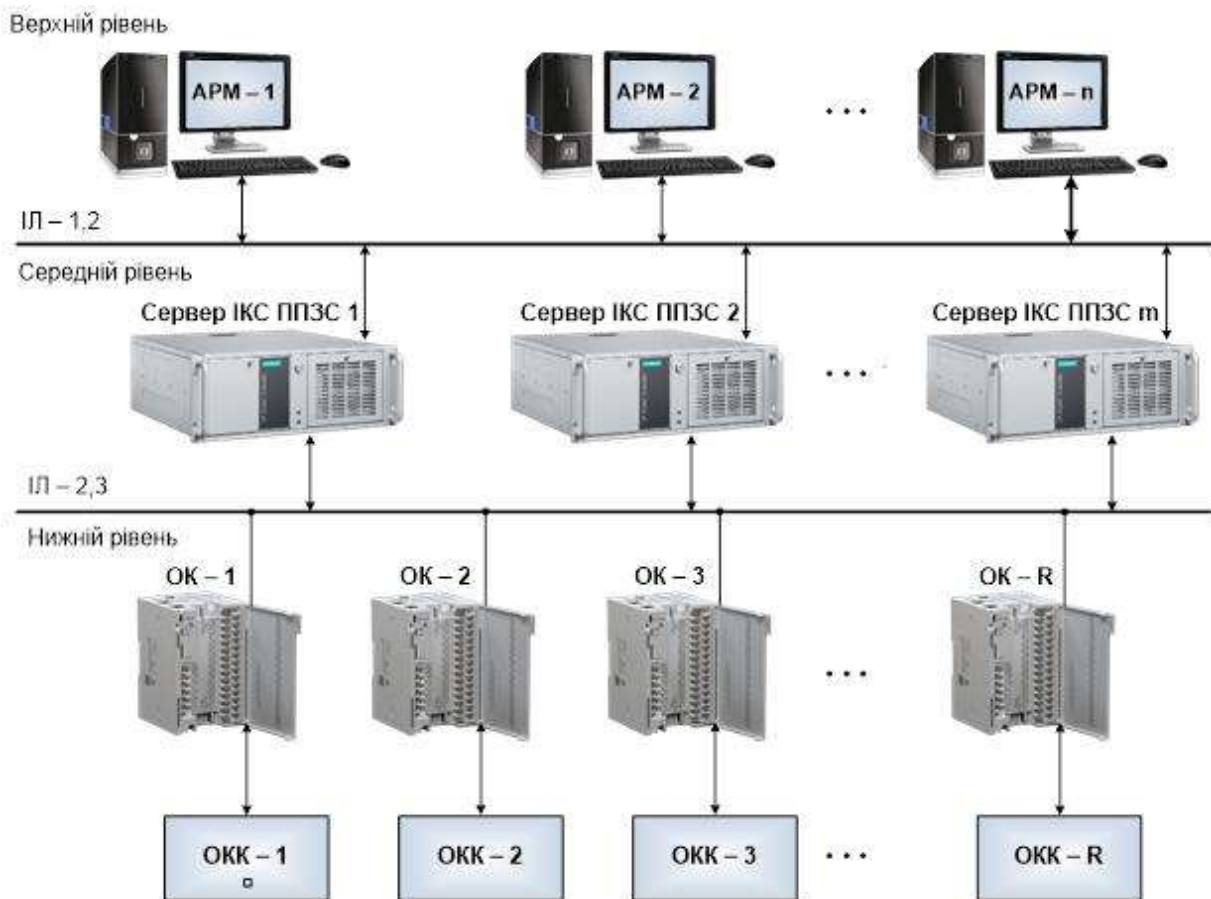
Верхній рівень

АРМ – 1

АРМ – 2

. . .

АРМ – n

ІЛ – 1,2

Середній рівень

Сервер ІКС ППЗС 1

Сервер ІКС ППЗС 2

. . .

Сервер ІКС ППЗС m

ІЛ – 2,3

Нижній рівень

ОК – 1

ОК – 2

ОК – 3

. . .

ОК – R

ОКК – 1

ОКК – 2

ОКК – 3

. . .

ОКК – R